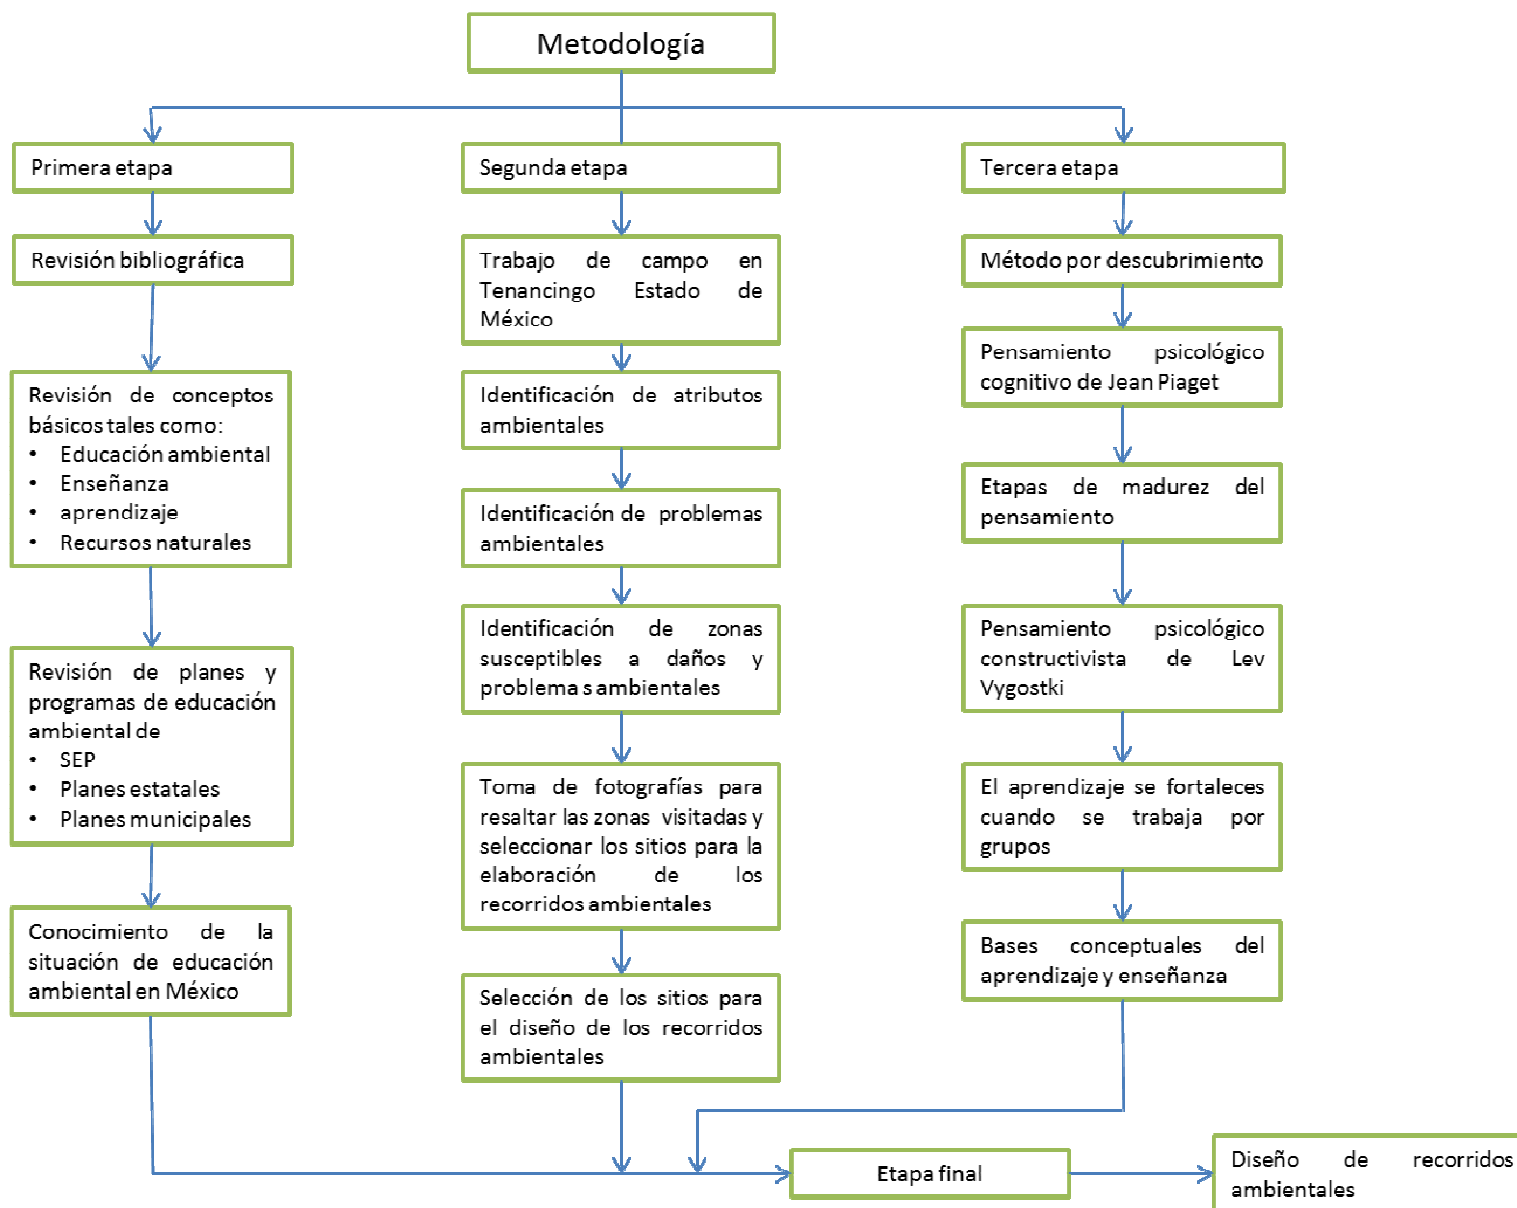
Metodología

Primera etapa

Revisión bibliográfica

Revisión de conceptos básicos tales como:
• Educación ambiental
• Enseñanza
• aprendizaje
• Recursos naturales

Revisión de planes y programas de educación ambiental de
• SEP
• Planes estatales
• Planes municipales

Conocimiento de la situación de educación ambiental en México

Segunda etapa

Trabajo de campo en Tenancingo Estado de México

Identificación de atributos ambientales

Identificación de problemas ambientales

Identificación de zonas susceptibles a daños y problema s ambientales

Toma de fotografías para resaltar las zonas visitadas y seleccionar los sitios para la elaboración de los recorridos ambientales

Selección de los sitios para el diseño de los recorridos ambientales

Tercera etapa

Método por descubrimiento

Pensamiento psicológico cognitivo de Jean Piaget

Etapas de madurez del pensamiento

Pensamiento psicológico constructivista de Lev Vygostki

El aprendizaje se fortaleces cuando se trabaja por grupos

Bases conceptuales del aprendizaje y enseñanza

Etapa final

Diseño de recorridos ambientales